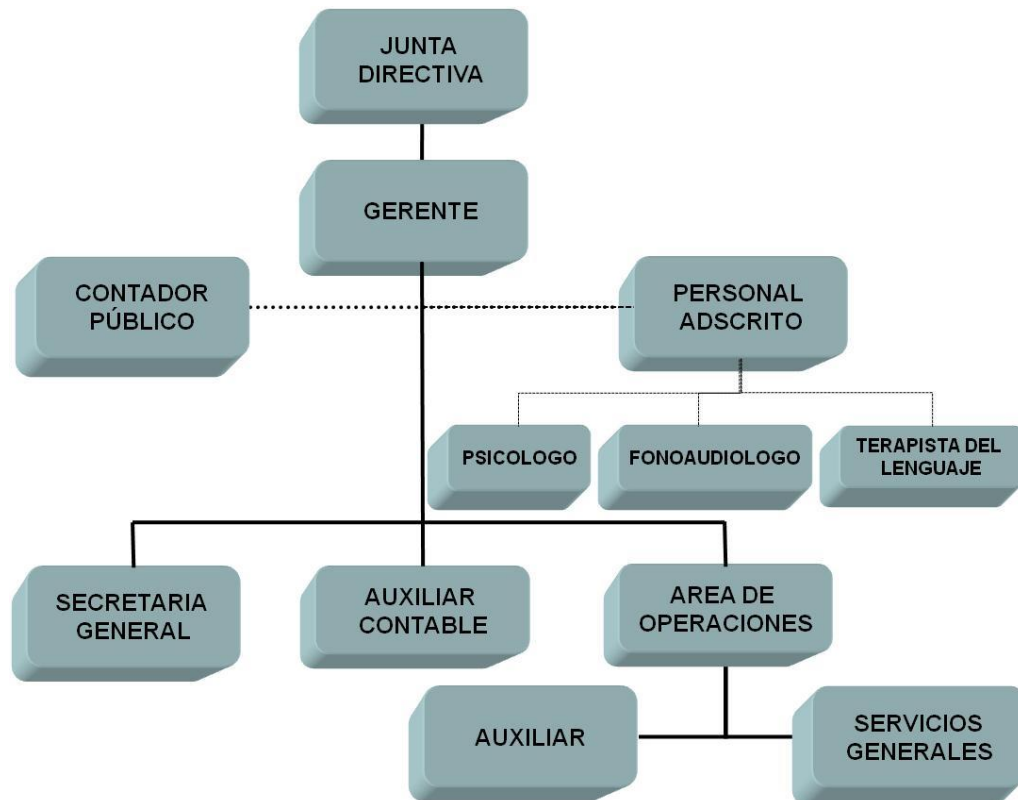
JUNTA DIRECTIVA

GERENTE

CONTADOR PÚBLICO

PERSONAL ADSCRITO

PSICOLOGO

FONOAUDIOLOGO

TERAPISTA DEL LENGUAJE

SECRETARIA GENERAL

AUXILIAR CONTABLE

AREA DE OPERACIONES

AUXILIAR

SERVICIOS GENERALES